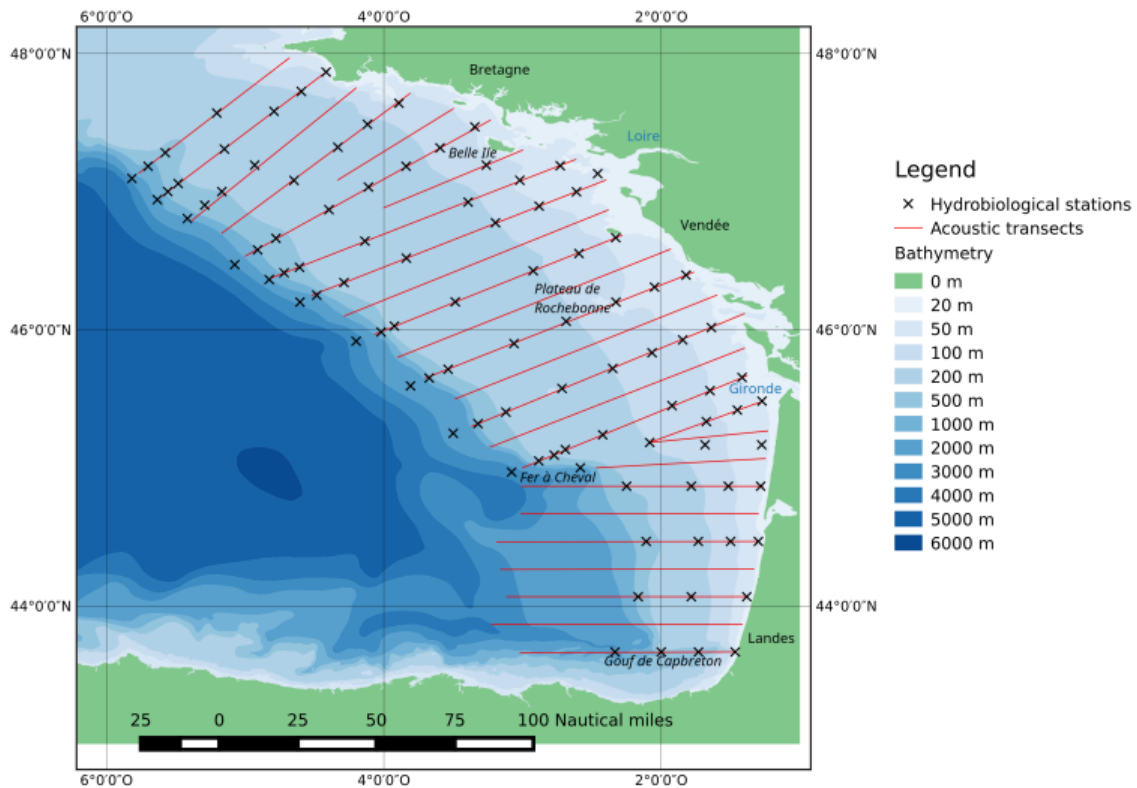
6°0'0"O
4°0'0"O
2°0'0"O
48°0'0"N
48°0'0"N
Bretagne
Loire
Belle Ile
Vendée
Plateau de Rochebonne
46°0'0"N
46°0'0"N
Gironde
Fer à Cheval
44°0'0"N
44°0'0"N
Landes
Gouf de Capbreton
25 0 25 50 75 100 Nautical miles
6°0'0"O
4°0'0"O
2°0'0"O

Legend
Hydrobiological stations
Acoustic transects
Bathymetry
0 m
20 m
50 m
100 m
200 m
500 m
1000 m
2000 m
3000 m
4000 m
5000 m
6000 m